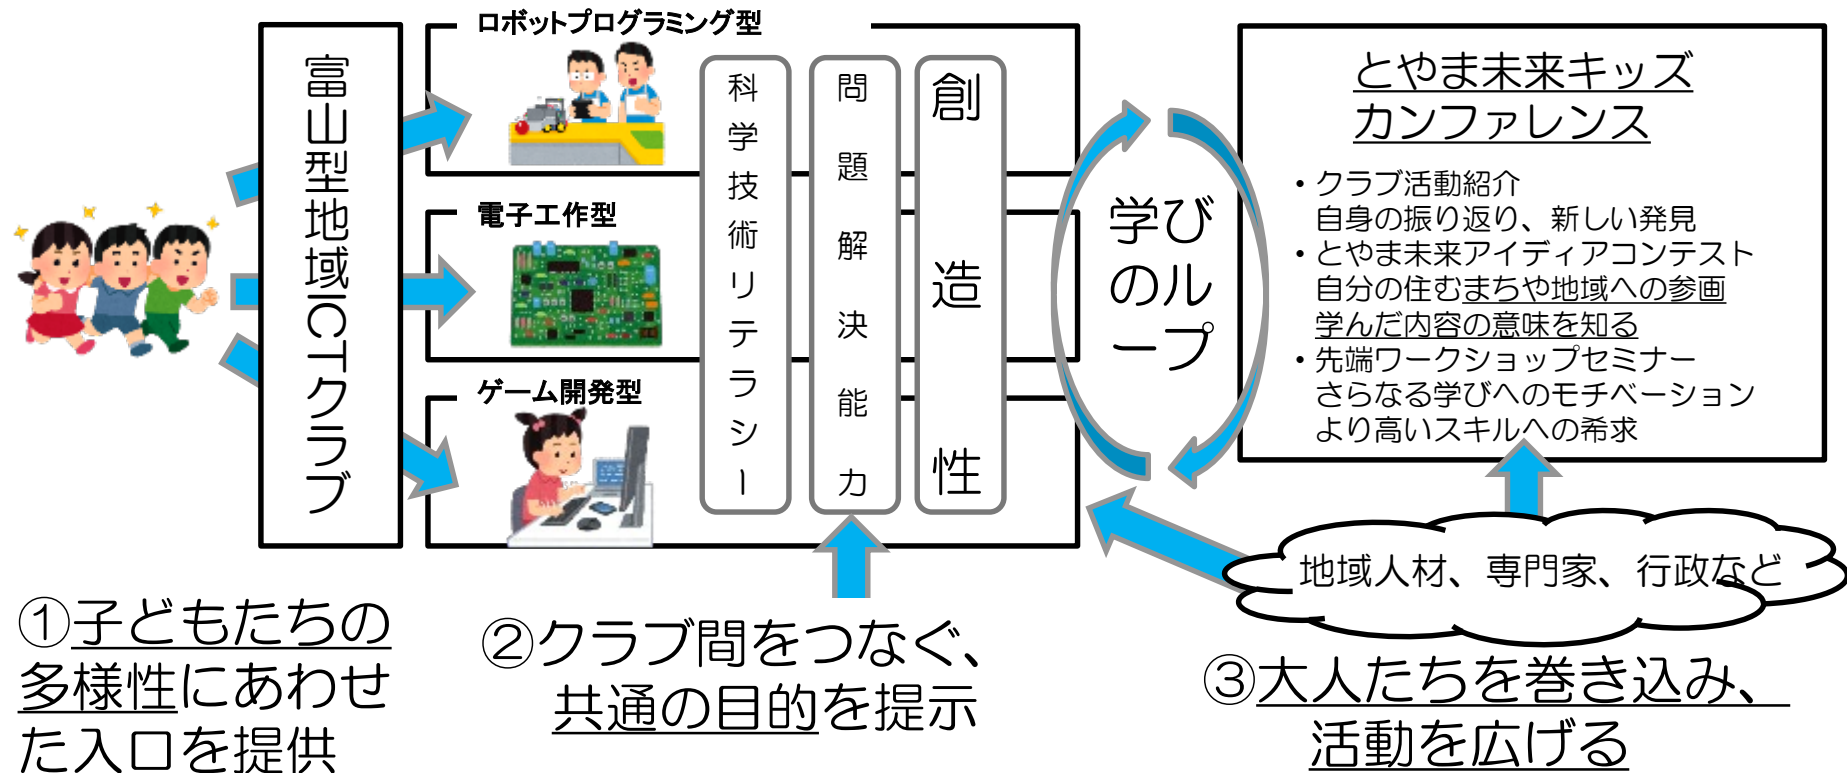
富山型地域ICTクラブ

ロボットプログラミング型

電子工作型

ゲーム開発型

科学技術リテラシー

問題解決能力

創造性

学びのループ

とやま未来キッズカンファレンス

・クラブ活動紹介
自身の振り返り、新しい発見
・とやま未来アイディアコンテスト
自分の住むまちや地域への参画
学んだ内容の意味を知る
・先端ワークショップセミナー
さらなる学びへのモチベーション
より高いスキルへの希求

地域人材、専門家、行政など

①子どもたちの多様性にあわせた入口を提供

②クラブ間をつなぐ、共通の目的を提示

③大人たちを巻き込み、活動を広げる